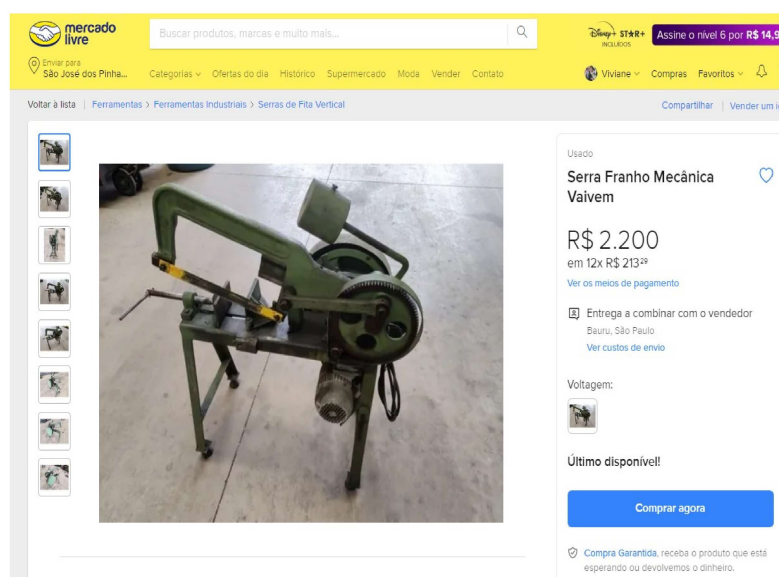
mercado livre

Buscar produtos, marcas e muito mais...

Disney+ STAR+ INCLUÍDOS

Assine o nível 6 por R$ 14,9

Enviar para São José dos Pinha...

Categorias Ofertas do dia Histórico Supermercado Moda Vender Contato

Viviane Compras Favoritos

Voltar à lista | Ferramentas > Ferramentas Industriais > Serras de Fita Vertical

Compartilhar | Vender um i

Usado

Serra Franho Mecânica Vaivem

R$ 2.200

em 12x R$ 213$^{29}$

Ver os meios de pagamento

Entrega a combinar com o vendedor

Bauru, São Paulo

Ver custos de envio

Voltagem:

Último disponível!

Comprar agora

Compra Garantida, receba o produto que está esperando ou devolvemos o dinheiro.